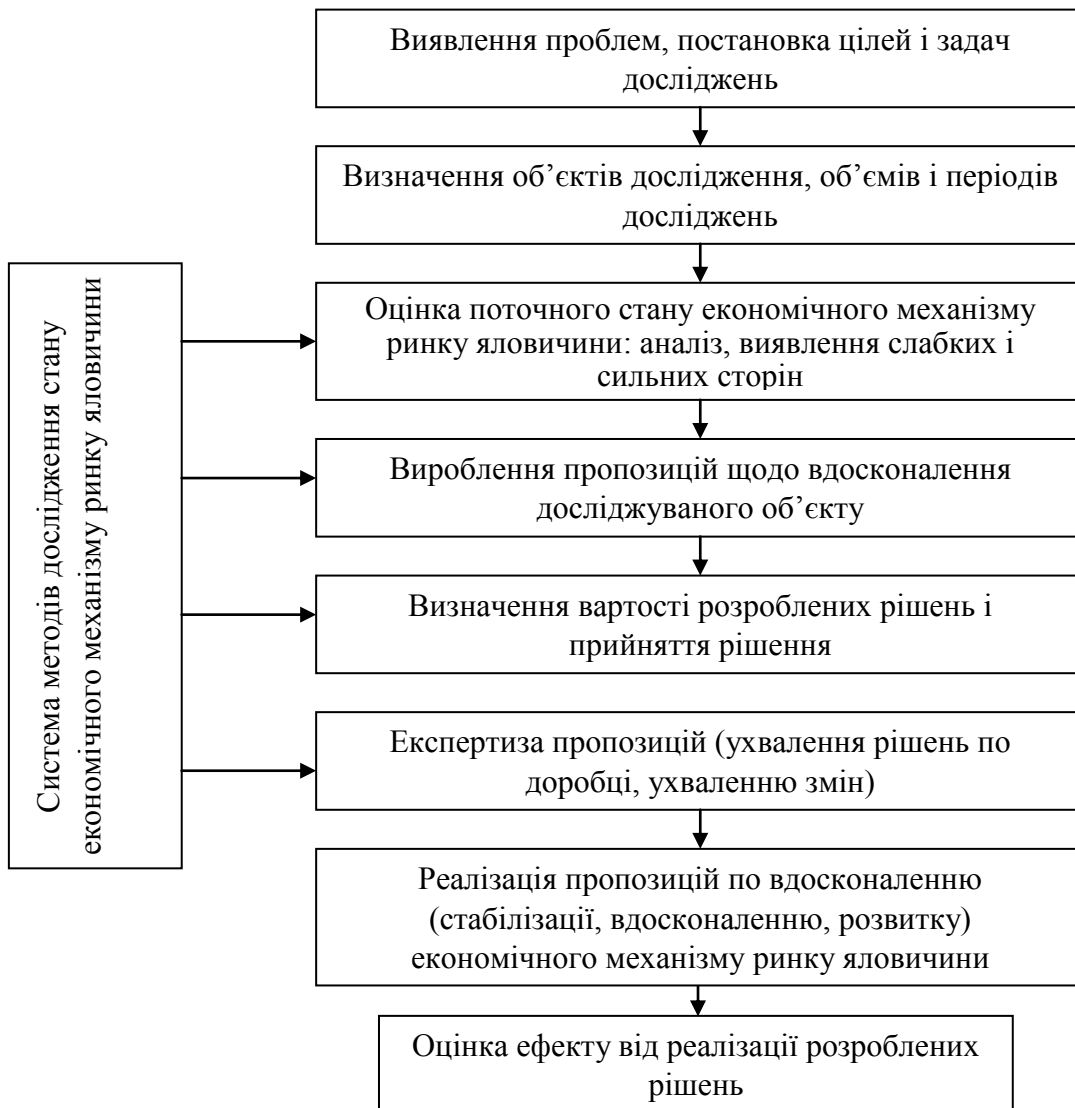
Система методів дослідження стану економічного механізму ринку яловичини

Виявлення проблем, постановка цілей і задач досліджень

Визначення об’єктів дослідження, об’ємів і періодів досліджень

Оцінка поточного стану економічного механізму ринку яловичини: аналіз, виявлення слабких і сильних сторін

Вироблення пропозицій щодо вдосконалення досліджуваного об’єкту

Визначення вартості розроблених рішень і прийняття рішення

Експертиза пропозицій (ухвалення рішень по доробці, ухваленню змін)

Реалізація пропозицій по вдосконаленню (стабілізації, вдосконаленню, розвитку) економічного механізму ринку яловичини

Оцінка ефекту від реалізації розроблених рішень